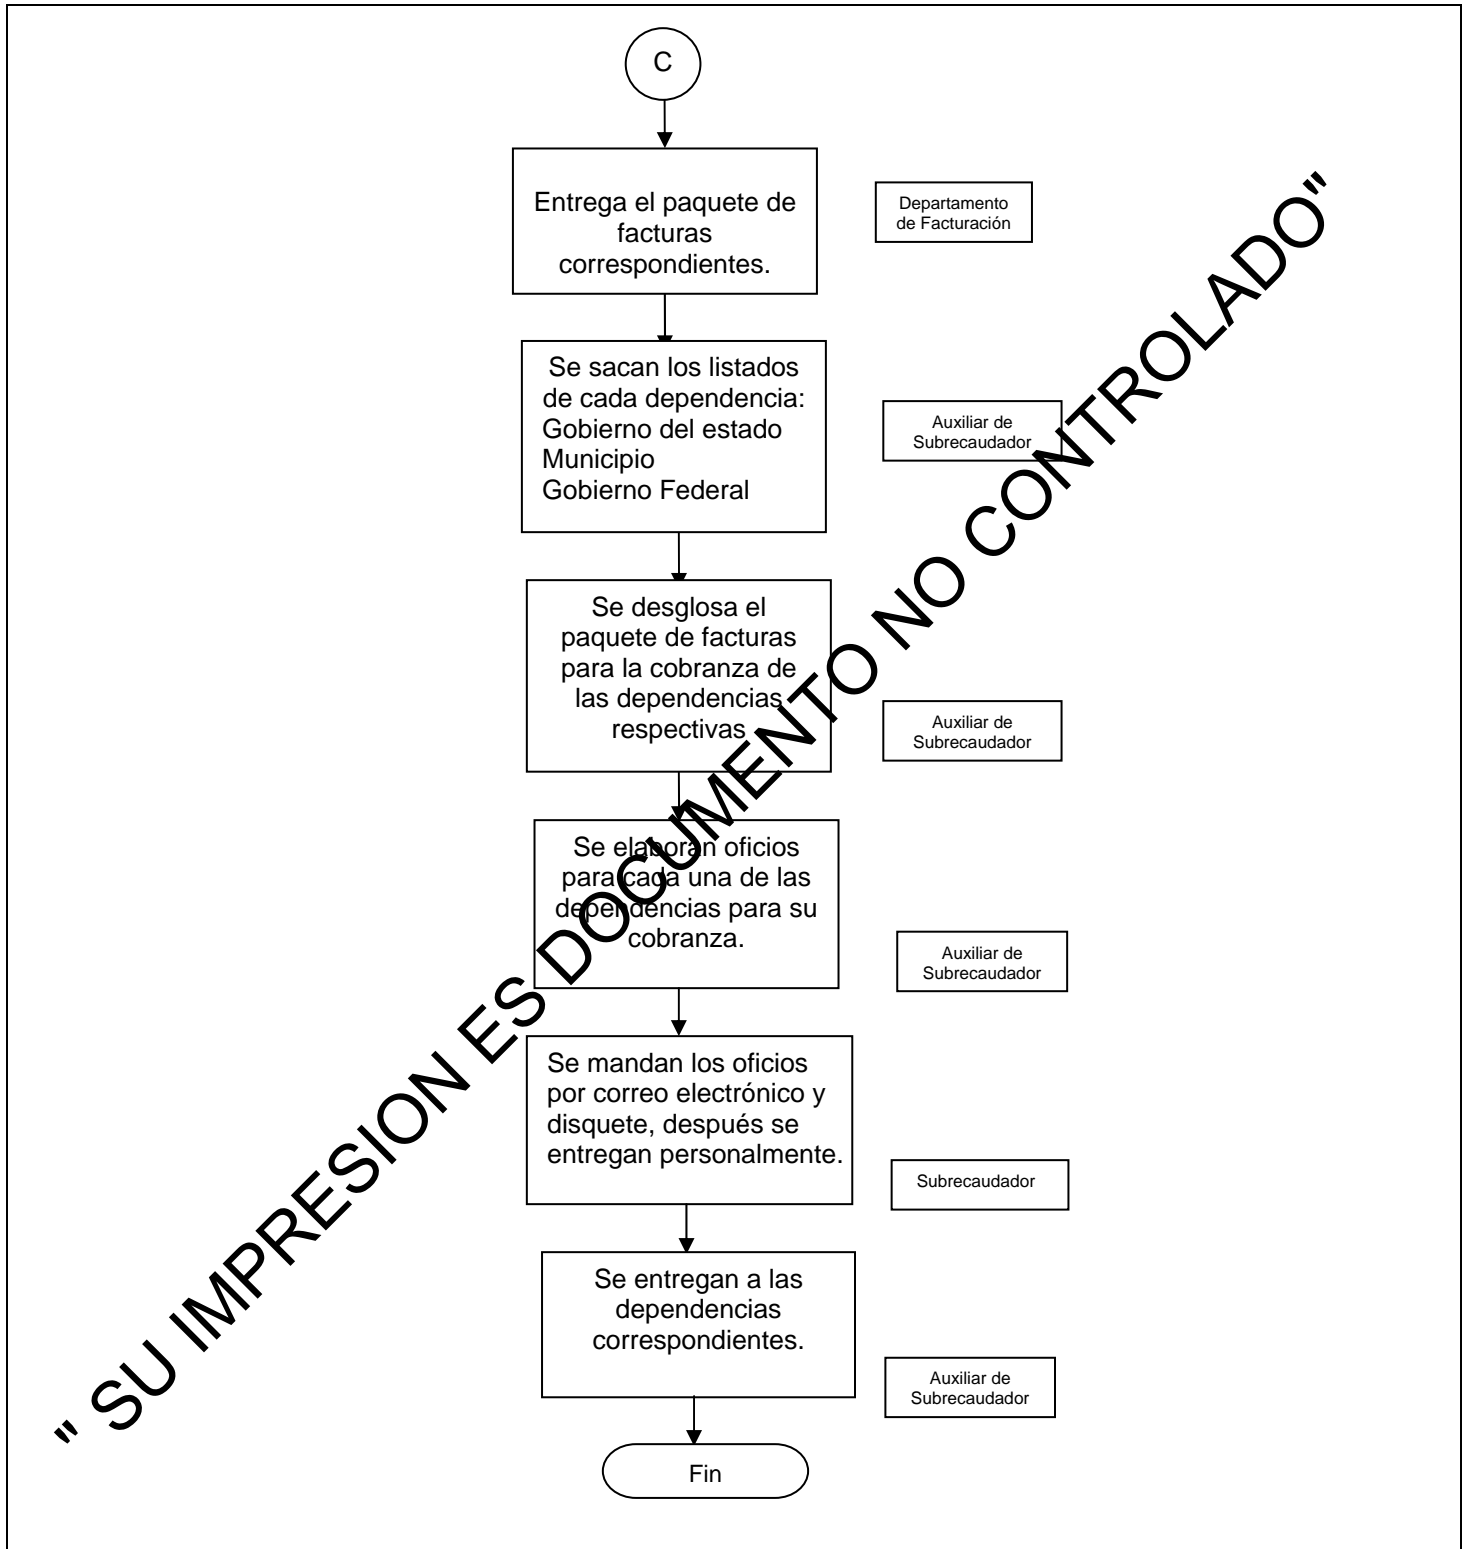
C

Entrega el paquete de facturas correspondientes.

Departamento de Facturación

Se sacan los listados de cada dependencia:
Gobierno del estado
Municipio
Gobierno Federal

Auxiliar de Subrecaudador

Se desglosa el paquete de facturas para la cobranza de las dependencias respectivas

Auxiliar de Subrecaudador

Se elaboran oficios para cada una de las dependencias para su cobranza.

Auxiliar de Subrecaudador

Se mandan los oficios por correo electrónico y disquete, después se entregan personalmente.

Subrecaudador

Se entregan a las dependencias correspondientes.

Auxiliar de Subrecaudador

Fin

" SU IMPRESION ES DOCUMENTO NO CONTROLADO"